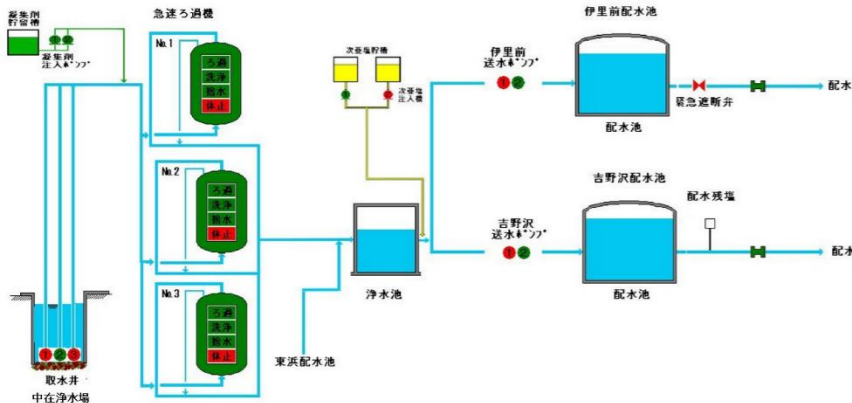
凝集剤
貯留槽

凝集剤
注入ポンプ

急速ろ過機

No.1
ろ過
洗浄
捨水
休止

No.2
ろ過
洗浄
捨水
休止

No.3
ろ過
洗浄
捨水
休止

1 2 3

取水井
中在浄水場

次亜塩貯槽

次亜塩
注入機

浄水池

東浜配水池

伊里前
送水ポンプ

1 2

伊里前配水池

配水池

緊急遮断弁

配水

吉野沢配水池

吉野沢
送水ポンプ

1 2

配水残塩

配水池

配水